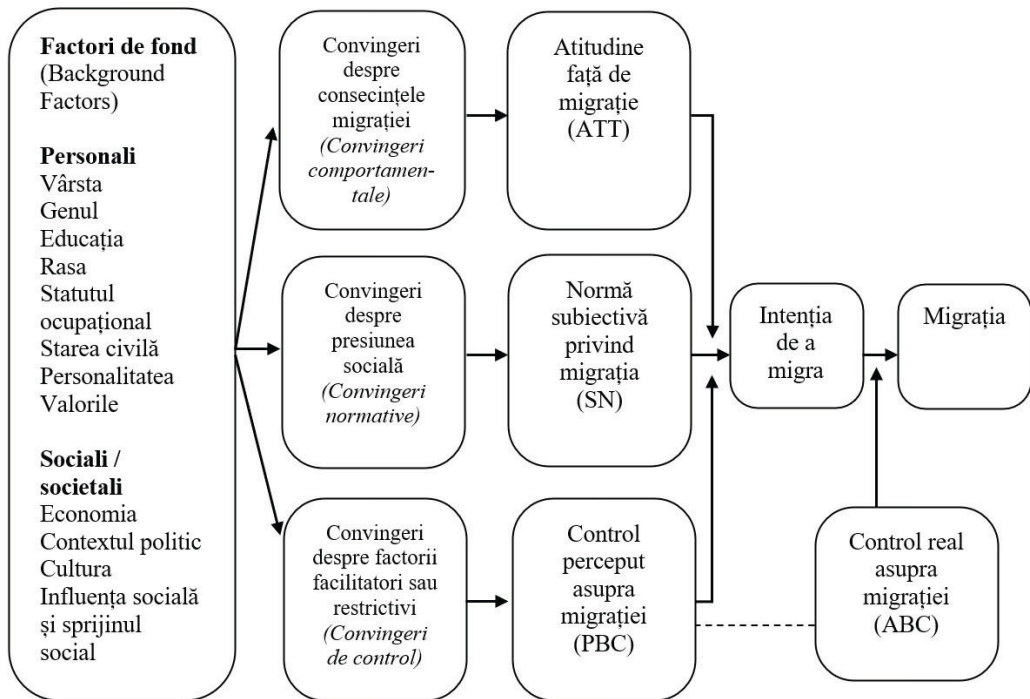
**Factori de fond** (Background Factors)

**Personali**
Vârsta
Genul
Educația
Rasa
Statutul ocupațional
Starea civilă
Personalitatea
Valorile

**Sociali / societali**
Economia
Contextul politic
Cultura
Influența socială și sprijinul social

Convingeri despre consecințele migrației *(Convingeri comportamentale)*

Atitudine față de migrație (ATT)

Convingeri despre presiunea socială *(Convingeri normative)*

Normă subiectivă privind migrația (SN)

Convingeri despre factorii facilitatori sau restrictivi *(Convingeri de control)*

Control perceput asupra migrației (PBC)

Intenția de a migra

Migrația

Control real asupra migrației (ABC)